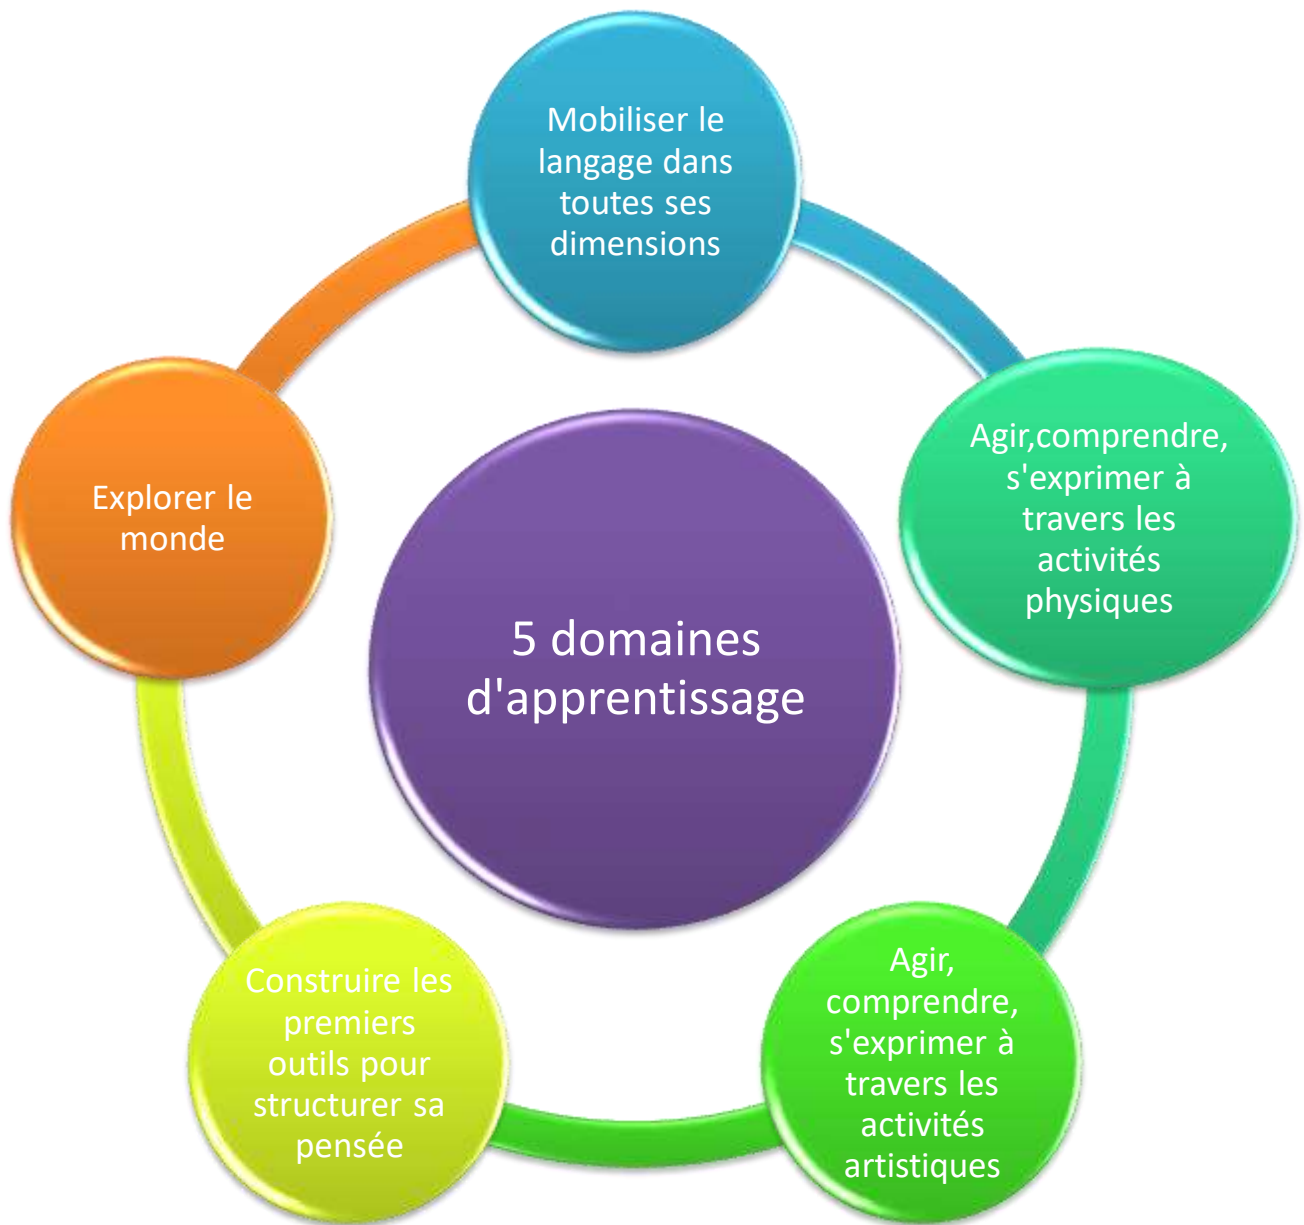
5 domaines d'apprentissage

Mobiliser le langage dans toutes ses dimensions

Agir,comprendre, s'exprimer à travers les activités physiques

Agir, comprendre, s'exprimer à travers les activités artistiques

Construire les premiers outils pour structurer sa pensée

Explorer le monde